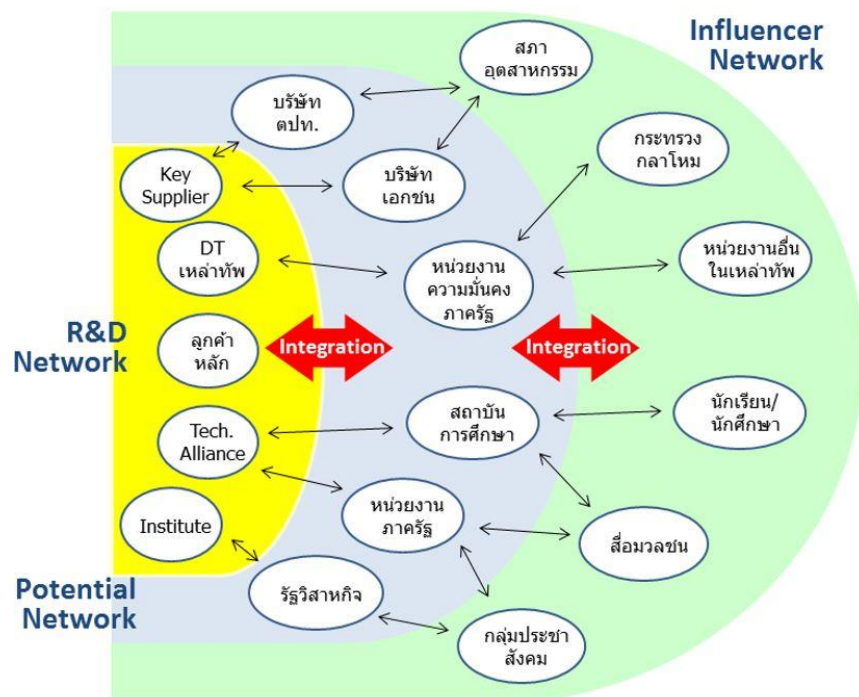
Influencer Network

สภา อุตสาหกรรม

บริษัท ตปท.

กระทรวง กลาโหม

Key Supplier

บริษัท เอกชน

DT เหล่าทัพ

หน่วยงาน ความมั่นคง ภาครัฐ

หน่วยงานอื่น ในเหล่าทัพ

R&D Network

ลูกค้า หลัก

Integration

Integration

Tech. Alliance

สถาบัน การศึกษา

นักเรียน/ นักศึกษา

Institute

หน่วยงาน ภาครัฐ

สื่อมวลชน

Potential Network

รัฐวิสาหกิจ

กลุ่มประชา สังคม